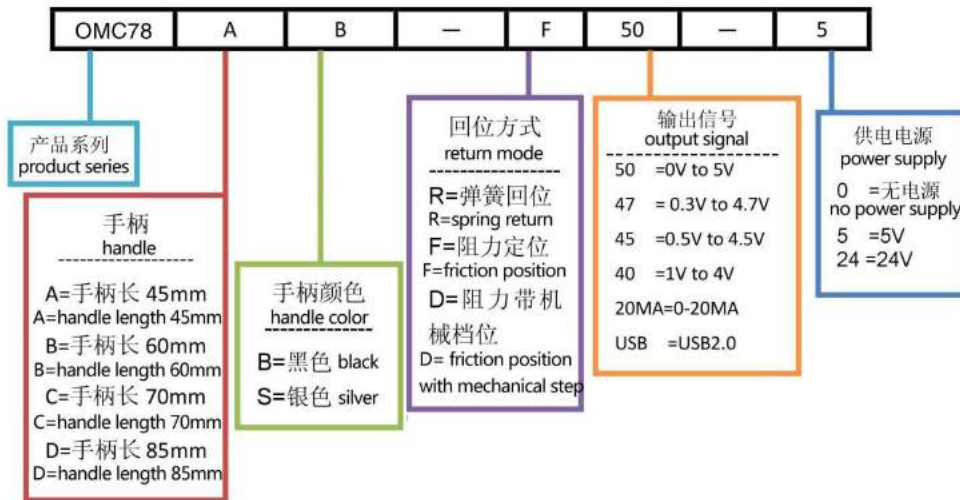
| OMC78 | A | B | — | F | 50 | — | 5 |
|---|---|---|---|---|---|---|---|

产品系列
product series

手柄
handle

A=手柄长 45mm
A=handle length 45mm
B=手柄长 60mm
B=handle length 60mm
C=手柄长 70mm
C=handle length 70mm
D=手柄长 85mm
D=handle length 85mm

手柄颜色
handle color

B=黑色 black
S=银色 silver

回位方式
return mode

R=弹簧回位
R=spring return
F=阻力定位
F=friction position
D=阻力带机械档位
D= friction position with mechanical step

输出信号
output signal

50 =0V to 5V
47 = 0.3V to 4.7V
45 =0.5V to 4.5V
40 =1V to 4V
20MA=0-20MA
USB =USB2.0

供电电源
power supply

0 =无电源
no power supply
5 =5V
24 =24V